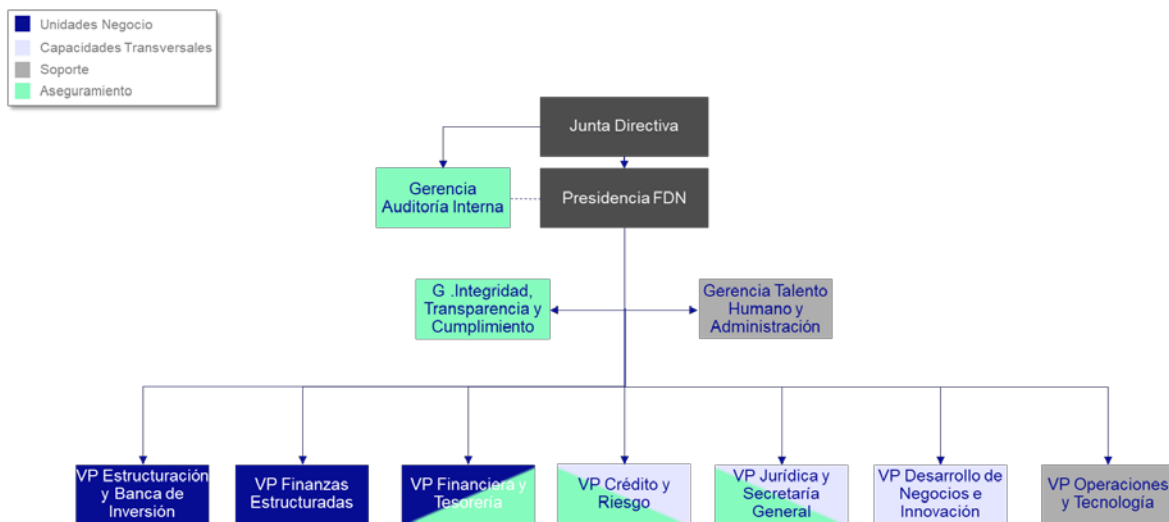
Unidades Negocio
Capacidades Transversales
Soporte
Aseguramiento

Junta Directiva

Gerencia Auditoría Interna

Presidencia FDN

G .Integridad, Transparencia y Cumplimiento

Gerencia Talento Humano y Administración

VP Estructuración y Banca de Inversión

VP Finanzas Estructuradas

VP Financiera y Tesorería

VP Crédito y Riesgo

VP Jurídica y Secretaría General

VP Desarrollo de Negocios e Innovación

VP Operaciones y Tecnología